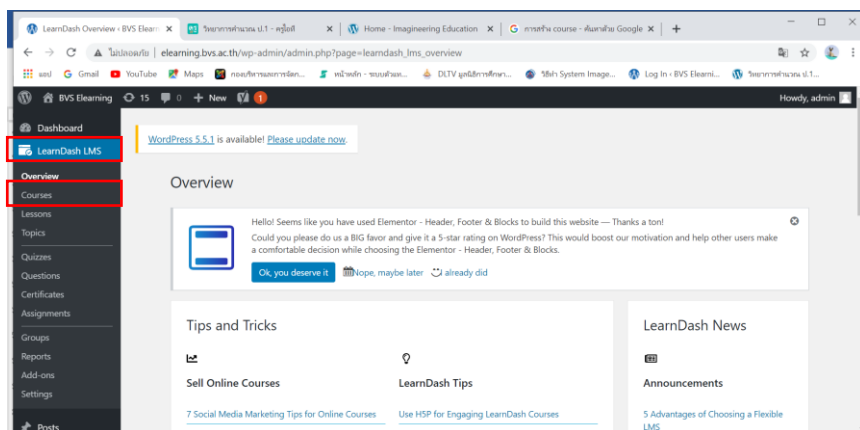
LearnDash Overview ‹ BVS Elearn ×
วิทยาการคำนวณ ป.1 - ครูโอดี ×
Home - Imagineering Education ×
การสร้าง course - ค้นหาด้วย Google ×
+

ไม่ปลอดภัย | elearning.bvs.ac.th/wp-admin/admin.php?page=learndash_lms_overview

แอป  Gmail  YouTube  Maps  กองบริหารและการจัดก...  หน้าหลัก - ระบบสำนัก...  DLTV มูลนิธิการศึกษา...  วิธีทำ System Image...  Log In ‹ BVS Elearni...  วิทยาการคำนวณ ป.1...

BVS Elearning  15  0  + New  1  Howdy, admin

Dashboard
LearnDash LMS
Overview
Courses
Lessons
Topics
Quizzes
Questions
Certificates
Assignments
Groups
Reports
Add-ons
Settings
Posts

WordPress 5.5.1 is available! Please update now.

Overview

Hello! Seems like you have used Elementor - Header, Footer & Blocks to build this website — Thanks a ton!
Could you please do us a BIG favor and give it a 5-star rating on WordPress? This would boost our motivation and help other users make a comfortable decision while choosing the Elementor - Header, Footer & Blocks.

Ok, you deserve it  Nope, maybe later  I already did

Tips and Tricks

Sell Online Courses
7 Social Media Marketing Tips for Online Courses

LearnDash Tips
Use H5P for Engaging LearnDash Courses

LearnDash News

Announcements
5 Advantages of Choosing a Flexible LMS